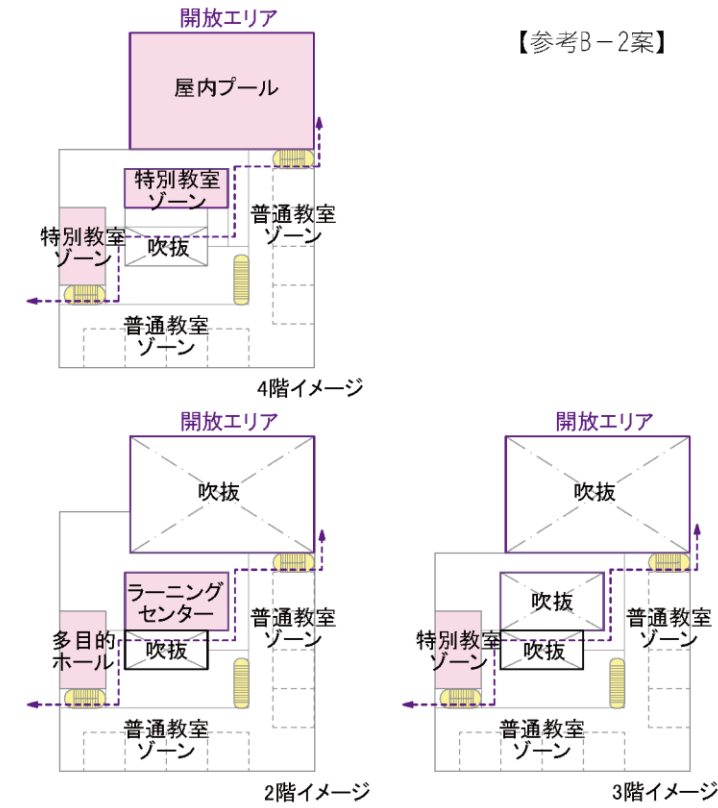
【参考B－2案】

開放エリア

屋内プール

特別教室ゾーン

普通教室ゾーン

特別教室ゾーン

吹抜

普通教室ゾーン

4階イメージ

開放エリア

吹抜

ラーニングセンター

普通教室ゾーン

多目的ホール

吹抜

普通教室ゾーン

2階イメージ

開放エリア

吹抜

吹抜

普通教室ゾーン

特別教室ゾーン

吹抜

普通教室ゾーン

3階イメージ